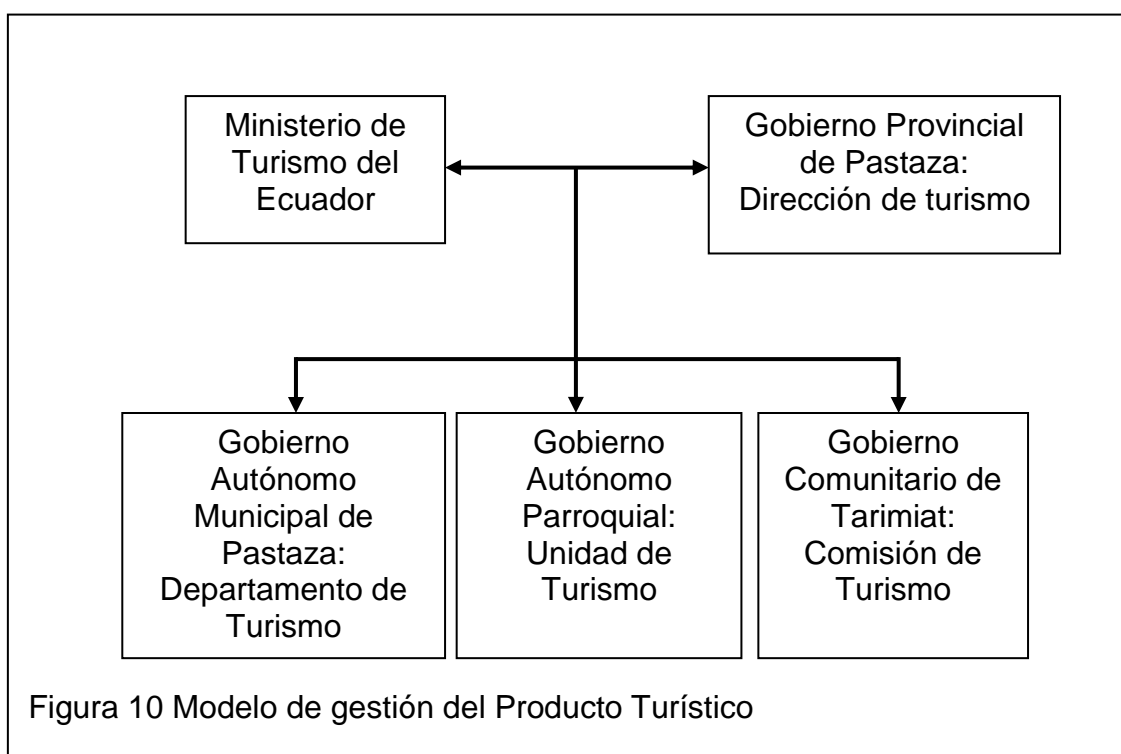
Ministerio de Turismo del Ecuador

Gobierno Provincial de Pastaza: Dirección de turismo

Gobierno Autónomo Municipal de Pastaza: Departamento de Turismo

Gobierno Autónomo Parroquial: Unidad de Turismo

Gobierno Comunitario de Tarimiat: Comisión de Turismo

Figura 10 Modelo de gestión del Producto Turístico